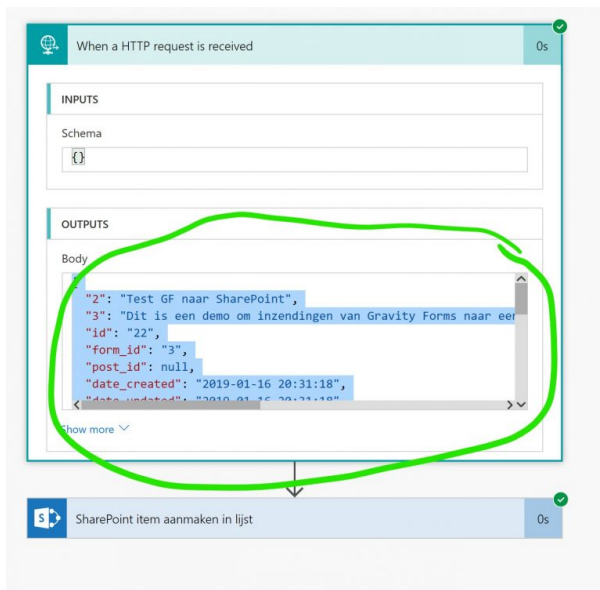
When a HTTP request is received

0s

INPUTS

Schema

{}

OUTPUTS

Body

{
"2": "Test GF naar SharePoint",
"3": "Dit is een demo om inzendingen van Gravity Forms naar een
"id": "22",
"form_id": "3",
"post_id": null,
"date_created": "2019-01-16 20:31:18",
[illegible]

Show more

SharePoint item aanmaken in lijst

0s